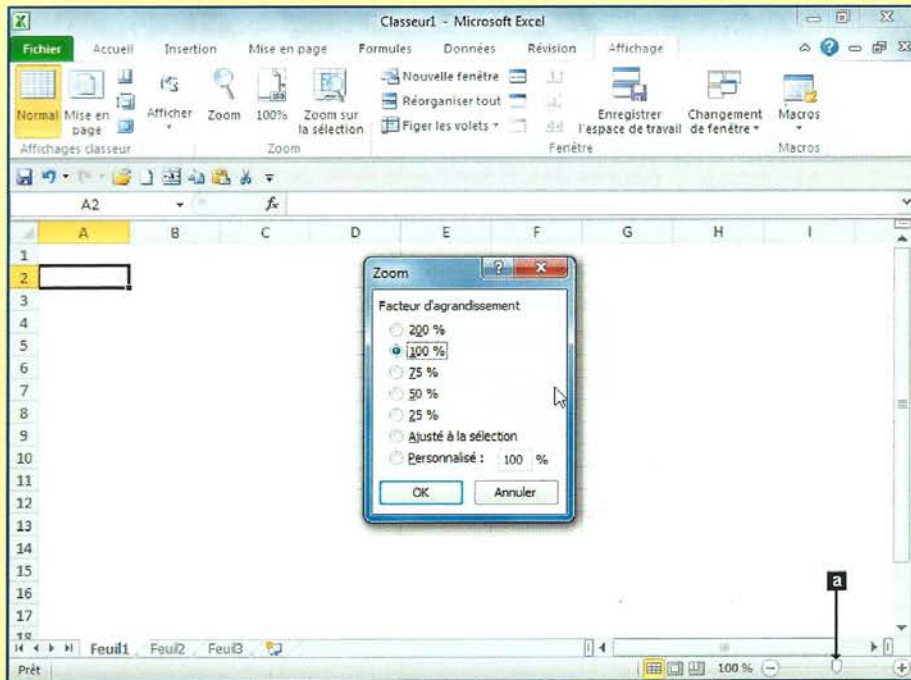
Classeur1 - Microsoft Excel

Fichier Accueil Insertion Mise en page Formules Données Révision Affichage

Normal Mise en page Afficher Zoom 100% Zoom sur la sélection Nouvelle fenêtre Réorganiser tout Figer les volets Enregistrer l'espace de travail Changement de fenêtre Macros

Affichages classeur Zoom Fenêtre Macros

A2 $f_x$

| | A | B | C | D | E | F | G | H | I |
|---|---|---|---|---|---|---|---|---|---|
| 1 | | | | | | | | | |
| 2 | | | | | | | | | |
| 3 | | | | | | | | | |
| 4 | | | | | | | | | |
| 5 | | | | | | | | | |
| 6 | | | | | | | | | |
| 7 | | | | | | | | | |
| 8 | | | | | | | | | |
| 9 | | | | | | | | | |
| 10 | | | | | | | | | |
| 11 | | | | | | | | | |
| 12 | | | | | | | | | |
| 13 | | | | | | | | | |
| 14 | | | | | | | | | |
| 15 | | | | | | | | | |
| 16 | | | | | | | | | |
| 17 | | | | | | | | | |
| 18 | | | | | | | | | |

Zoom

Facteur d'agrandissement
200 %
100 %
75 %
50 %
25 %
Ajusté à la sélection
Personnalisé : 100 %

OK Annuler

a

Feuil1 Feuil2 Feuil3

Prêt 100 %